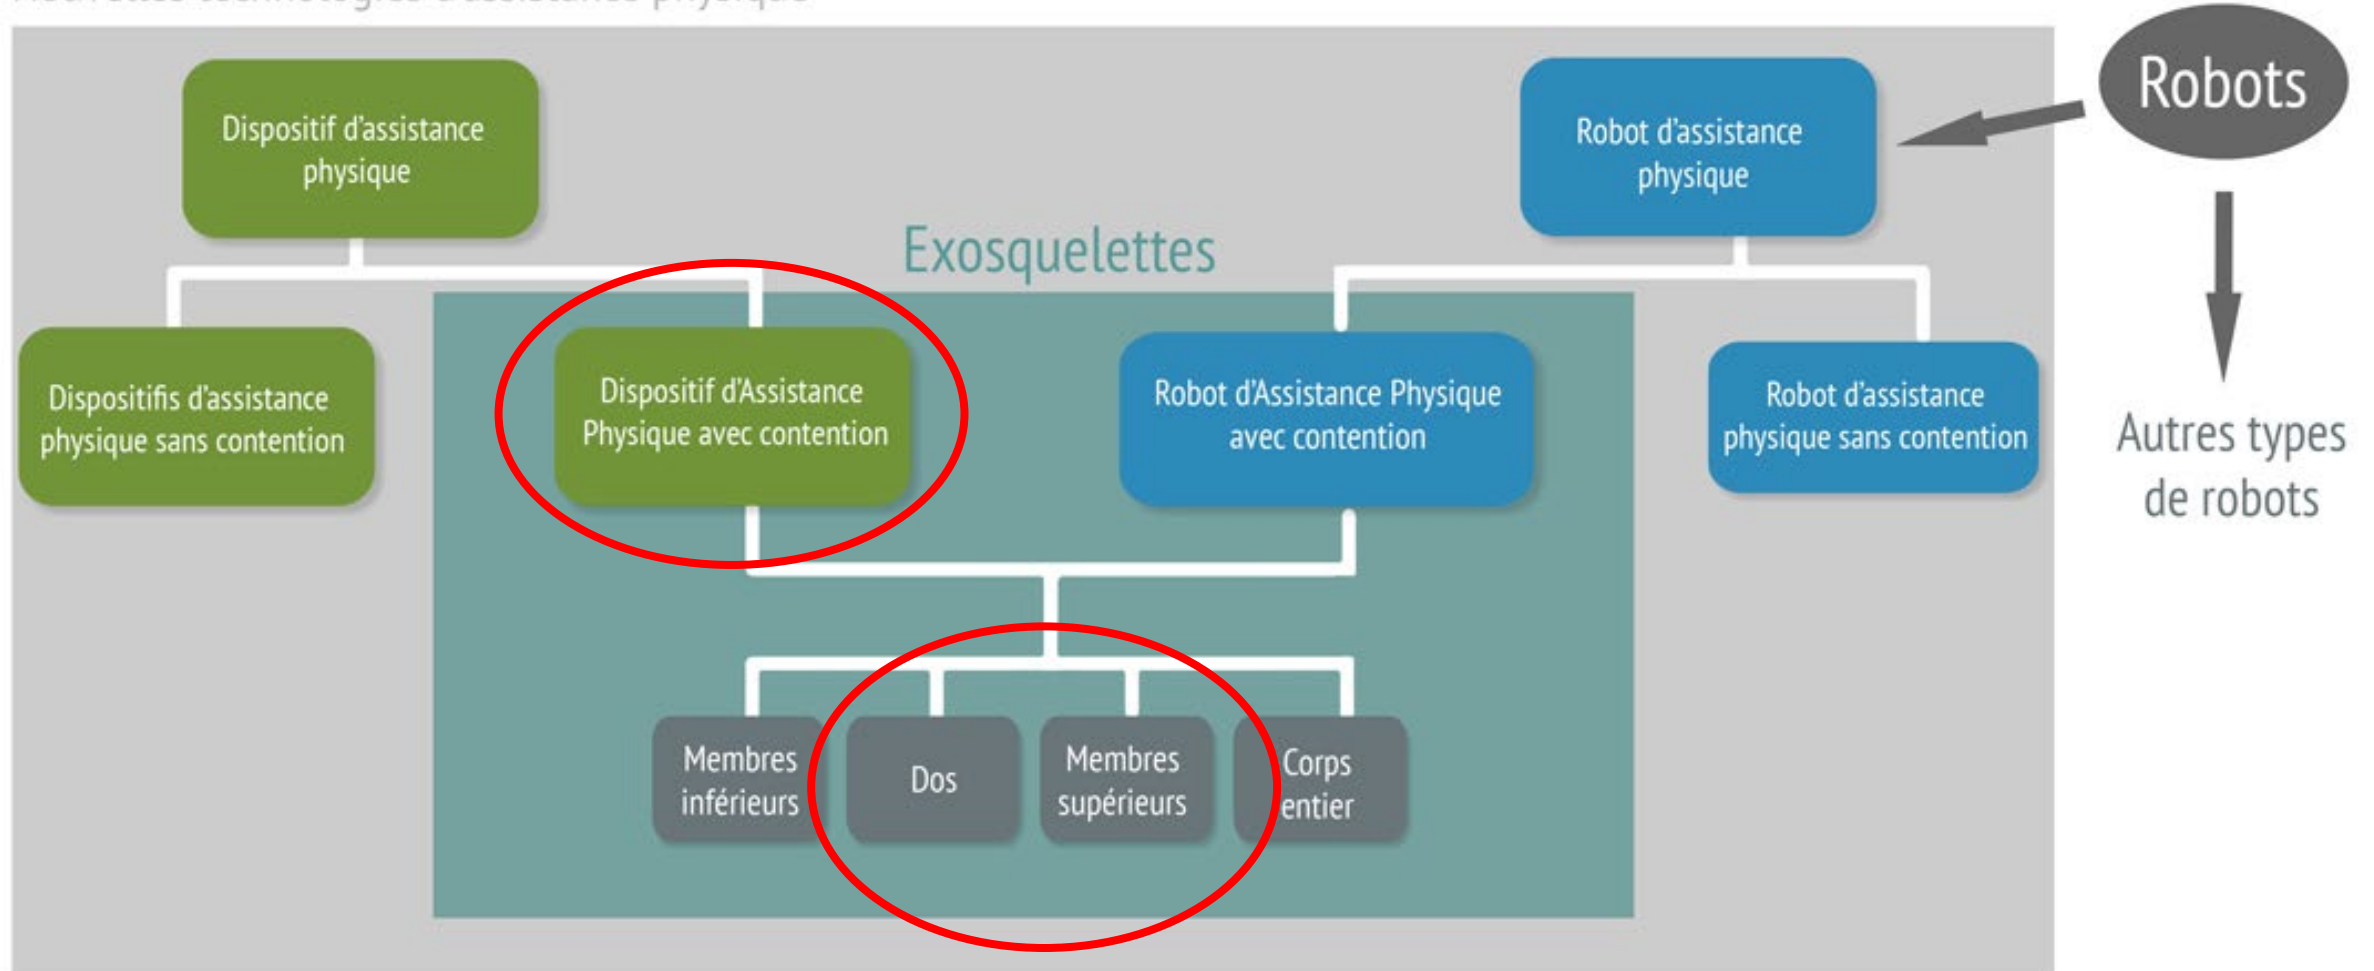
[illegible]

Dispositif d'assistance physique

Robot d'assistance physique

Robots

Exosquelettes

Dispositifs d'assistance physique sans contention

Dispositif d'Assistance Physique avec contention

Robot d'Assistance Physique avec contention

Robot d'assistance physique sans contention

Autres types de robots

Membres inférieurs

Dos

Membres supérieurs

Corps entier